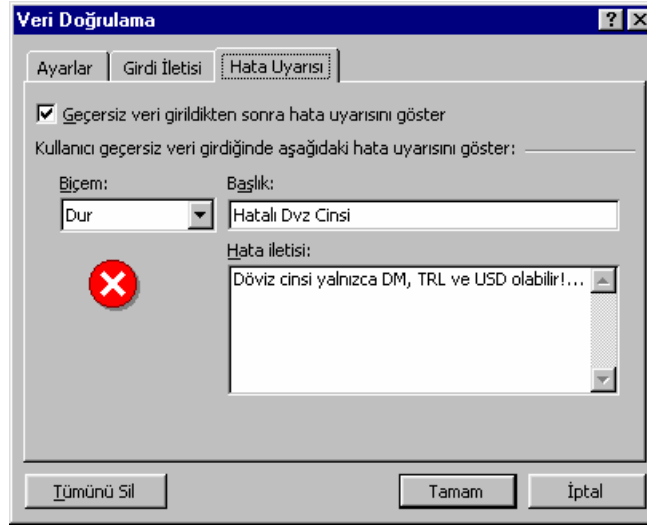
Veri Doğrulama

?

Ayarlar | Girdi İletisi | Hata Uyarısı

Geçersiz veri girildikten sonra hata uyarısını göster

Kullanıcı geçersiz veri girdiğinde aşağıdaki hata uyarısını göster:

Biçem:
Dur

Başlık:
Hatalı Dvz Cinsi

Hata iletisi:
Döviz cinsi yalnızca DM, TRL ve USD olabilir!...

Tümünü Sil

Tamam

İptal